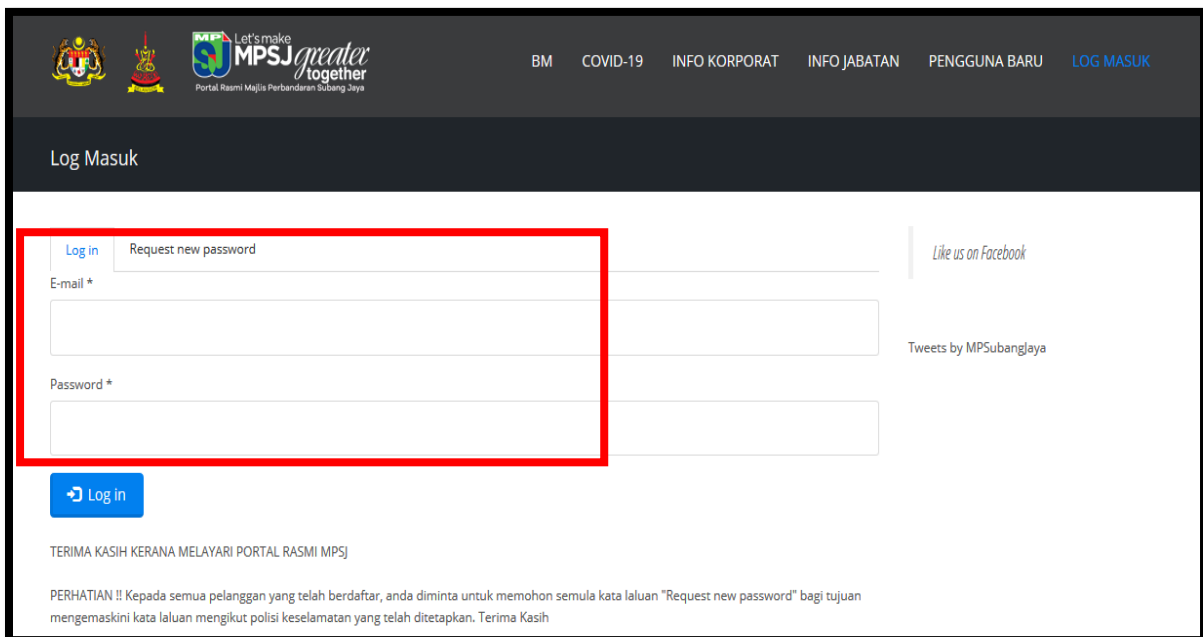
MP SJ Let's make MPSJ greater together
Portal Rasmi Majlis Perbandaran Subang Jaya

BM COVID-19 INFO KORPORAT INFO JABATAN PENGGUNA BARU LOG MASUK

Log Masuk

Log in Request new password

E-mail *

Password *

Log in

Like us on Facebook

Tweets by MPSubangJaya

TERIMA KASIH KERANA MELAYARI PORTAL RASMI MPSJ

PERHATIAN !! Kepada semua pelanggan yang telah berdaftar, anda diminta untuk memohon semula kata laluan "Request new password" bagi tujuan mengemaskini kata laluan mengikut polisi keselamatan yang telah ditetapkan. Terima Kasih